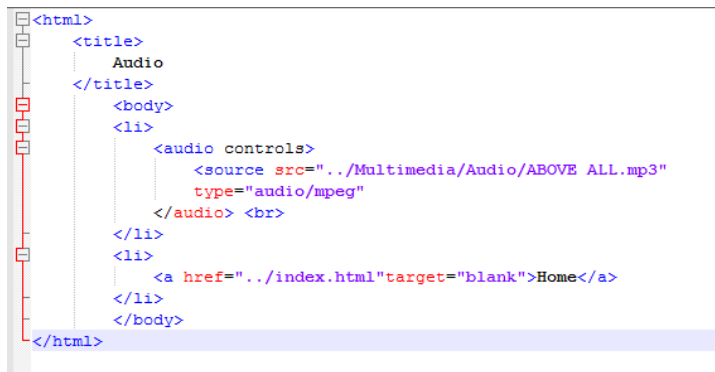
<html>
<title>
Audio
</title>
<body>
<li>
<audio controls>
<source src="../Multimedia/Audio/ABOVE ALL.mp3"
type="audio/mpeg"
</audio> <br>
</li>
<li>
<a href="../index.html"target="blank">Home</a>
</li>
</body>
</html>